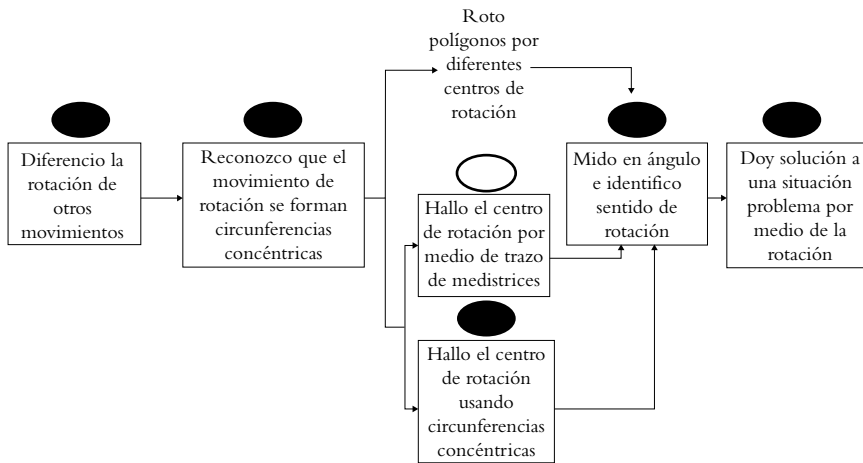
Roto polígonos por diferentes centros de rotación

Diferencio la rotación de otros movimientos

Reconozco que el movimiento de rotación se forman circunferencias concéntricas

Hallo el centro de rotación por medio de trazo de medistrices

Hallo el centro de rotación usando circunferencias concéntricas

Mido en ángulo e identifico sentido de rotación

Doy solución a una situación problema por medio de la rotación